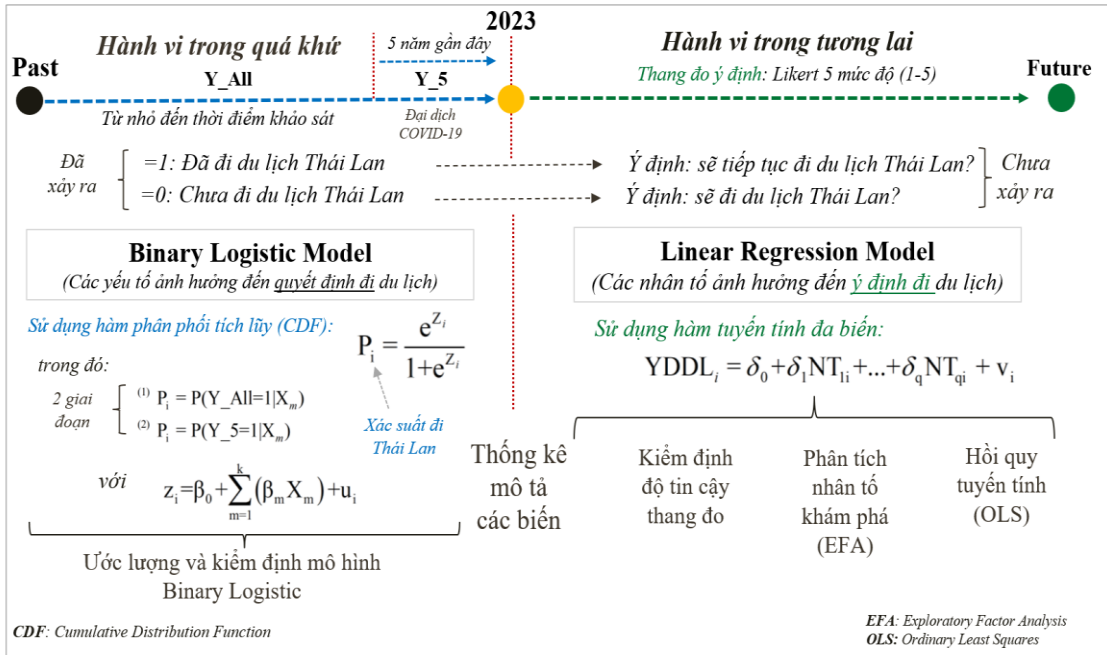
2023

Past

Hành vi trong quá khứ

5 năm gần đây

Hành vi trong tương lai

Future

Y_All

Y_5

Thang đo ý định: Likert 5 mức độ (1-5)

Từ nhỏ đến thời điểm khảo sát

Đại dịch COVID-19

Đã xảy ra

=1: Đã đi du lịch Thái Lan

=0: Chưa đi du lịch Thái Lan

Ý định: sẽ tiếp tục đi du lịch Thái Lan?

Ý định: sẽ đi du lịch Thái Lan?

Chưa xảy ra

Binary Logistic Model

(Các yếu tố ảnh hưởng đến quyết định đi du lịch)

Linear Regression Model

(Các nhân tố ảnh hưởng đến ý định đi du lịch)

Sử dụng hàm phân phối tích lũy (CDF):

$P_i = \frac{e^{Z_i}}{1+e^{Z_i}}$

trong đó:

2 giai đoạn

(1) $P_i = P(Y\_All=1|X_m)$

(2) $P_i = P(Y\_5=1|X_m)$

Xác suất đi Thái Lan

với

$z_i=\beta_0+\sum_{m=1}^{k}(\beta_m X_m)+u_i$

Ước lượng và kiểm định mô hình Binary Logistic

Sử dụng hàm tuyến tính đa biến:

$YDDL_i = \delta_0+\delta_1 NT_{1i}+...+\delta_q NT_{qi} + v_i$

Thống kê mô tả các biến

Kiểm định độ tin cậy thang đo

Phân tích nhân tố khám phá (EFA)

Hồi quy tuyến tính (OLS)

CDF: Cumulative Distribution Function

EFA: Exploratory Factor Analysis
OLS: Ordinary Least Squares